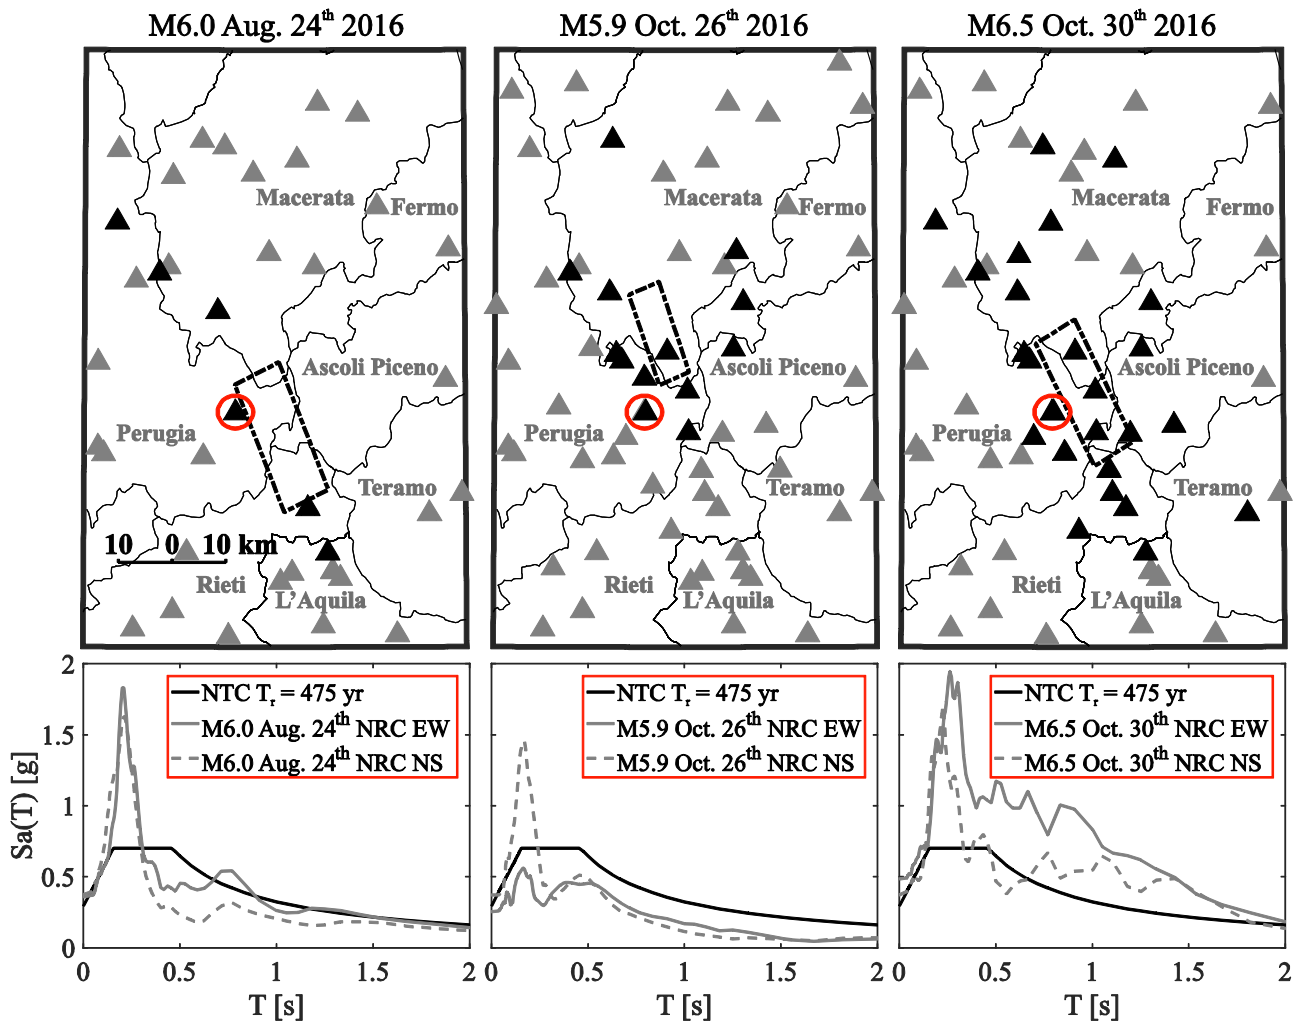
M6.0 Aug. 24$^{th}$ 2016

Macerata
Fermo
Ascoli Piceno
Perugia
Teramo
10 0 10 km
Rieti
L'Aquila

M5.9 Oct. 26$^{th}$ 2016

Macerata
Fermo
Ascoli Piceno
Perugia
Teramo
Rieti
L'Aquila

M6.5 Oct. 30$^{th}$ 2016

Macerata
Fermo
Ascoli Piceno
Perugia
Teramo
Rieti
L'Aquila

NTC $T_r$ = 475 yr
M6.0 Aug. 24$^{th}$ NRC EW
M6.0 Aug. 24$^{th}$ NRC NS

Sa(T) [g]
2
1.5
1
0.5
0
0 0.5 1 1.5 2
T [s]

NTC $T_r$ = 475 yr
M5.9 Oct. 26$^{th}$ NRC EW
M5.9 Oct. 26$^{th}$ NRC NS

0 0.5 1 1.5 2
T [s]

NTC $T_r$ = 475 yr
M6.5 Oct. 30$^{th}$ NRC EW
M6.5 Oct. 30$^{th}$ NRC NS

0 0.5 1 1.5 2
T [s]